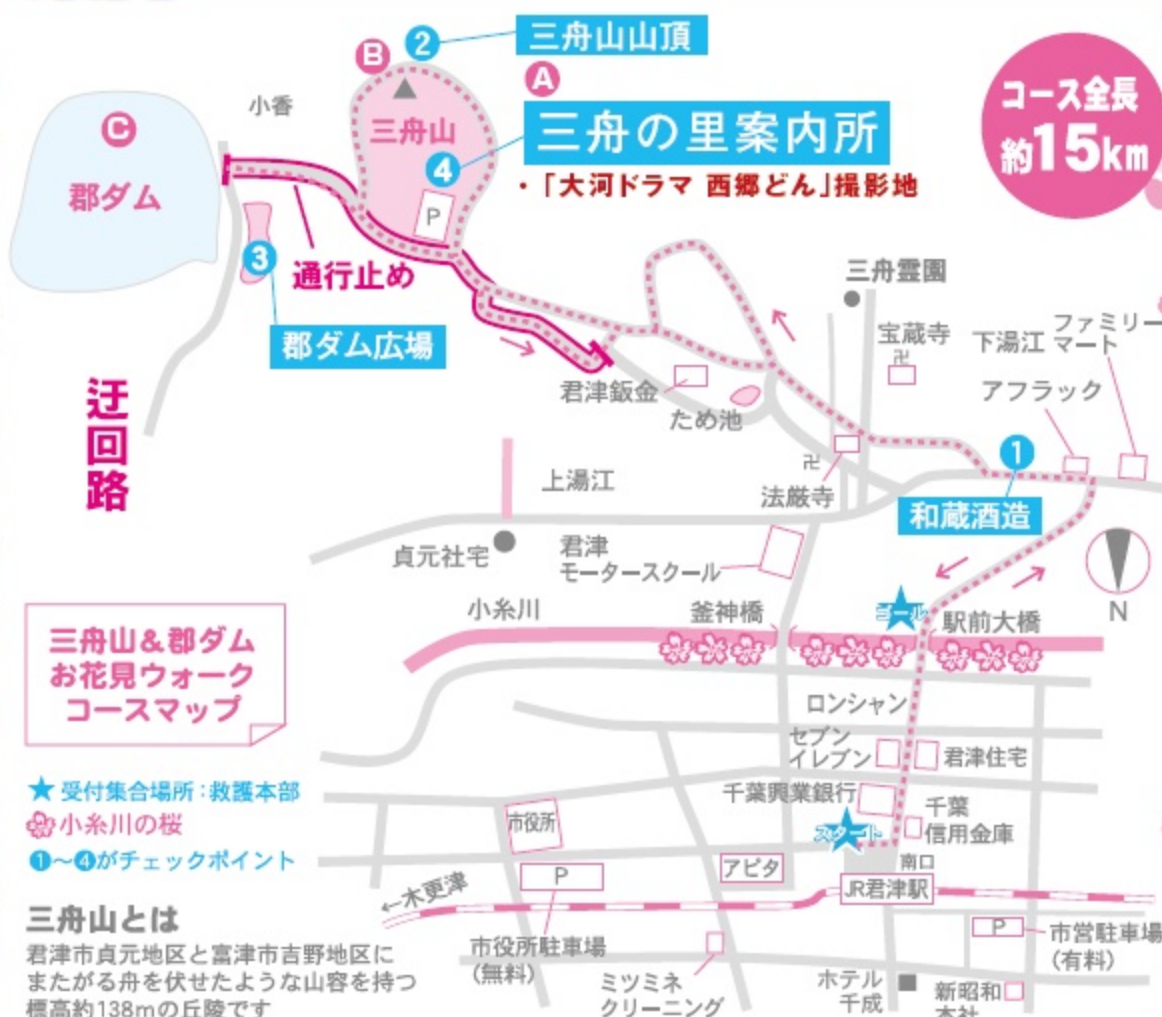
② 三舟山山頂

B

A

小香

三舟山

④ 三舟の里案内所

・「大河ドラマ 西郷どん」撮影地

コース全長 約15km

C

郡ダム

P

③

通行止め

郡ダム広場

三舟霊園

宝蔵寺

下湯江

ファミリーマート

迂回路

君津鈑金

ため池

アフラック

①

上湯江

法厳寺

和蔵酒造

貞元社宅

君津 モータースクール

小糸川

釜神橋

ゴール

駅前大橋

N

三舟山＆郡ダム お花見ウォーク コースマップ

ロンシャン

セブン イレブン

君津住宅

★ 受付集合場所：救護本部

小糸川の桜

①～④がチェックポイント

千葉興業銀行

千葉 信用金庫

市役所

スタート

南口

アピタ

P

JR君津駅

←木更津

三舟山とは

君津市貞元地区と富津市吉野地区にまたがる舟を伏せたような山容を持つ標高約138mの丘陵です

市役所駐車場 (無料)

ミツミネ クリーニング

ホテル 千成

新昭和 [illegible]

P

市営駐車場 (有料)